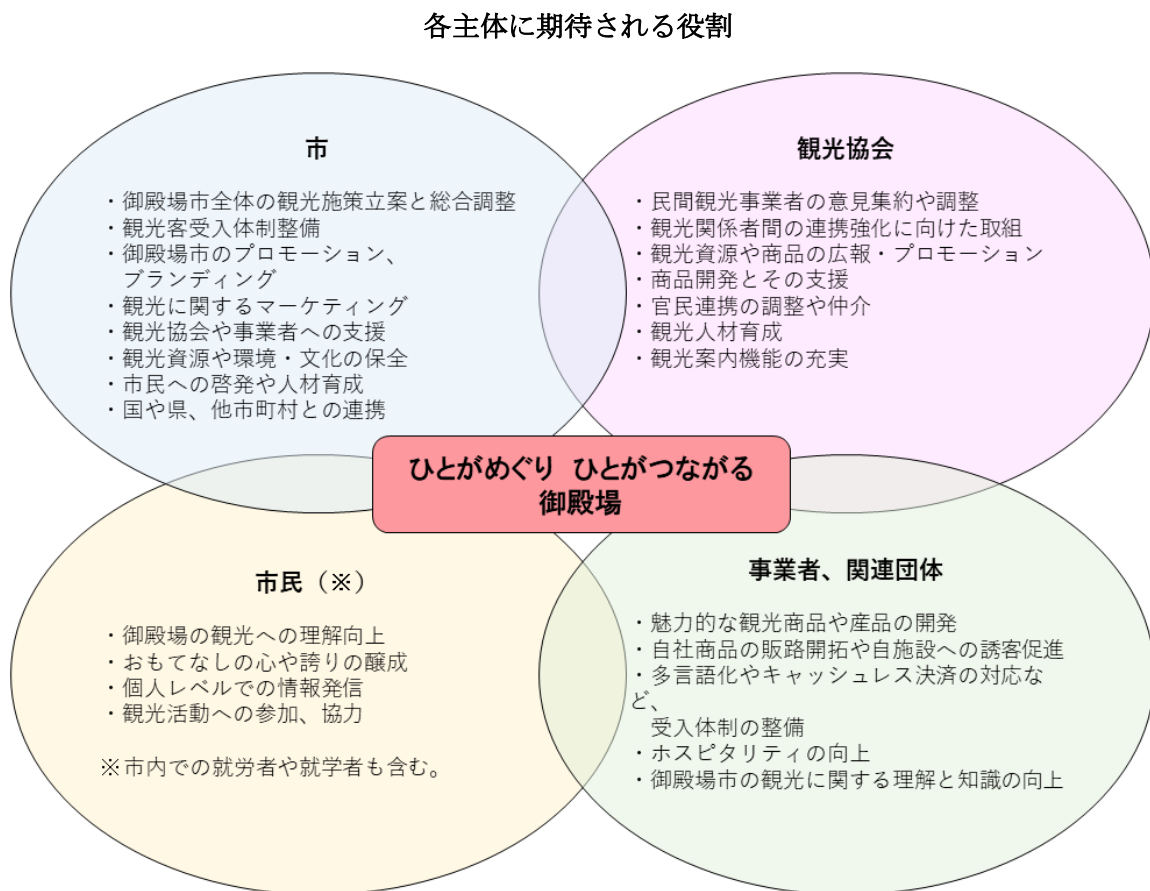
各主体に期待される役割

市

・御殿場市全体の観光施策立案と総合調整
・観光客受入体制整備
・御殿場市のプロモーション、ブランディング
・観光に関するマーケティング
・観光協会や事業者への支援
・観光資源や環境・文化の保全
・市民への啓発や人材育成
・国や県、他市町村との連携

観光協会

・民間観光事業者の意見集約や調整
・観光関係者間の連携強化に向けた取組
・観光資源や商品の広報・プロモーション
・商品開発とその支援
・官民連携の調整や仲介
・観光人材育成
・観光案内機能の充実

ひとがめぐり ひとがつながる
御殿場

市民（※）

・御殿場の観光への理解向上
・おもてなしの心や誇りの醸成
・個人レベルでの情報発信
・観光活動への参加、協力

※市内での就労者や就学者も含む。

事業者、関連団体

・魅力的な観光商品や産品の開発
・自社商品の販路開拓や自施設への誘客促進
・多言語化やキャッシュレス決済の対応など、受入体制の整備
・ホスピタリティの向上
・御殿場市の観光に関する理解と知識の向上